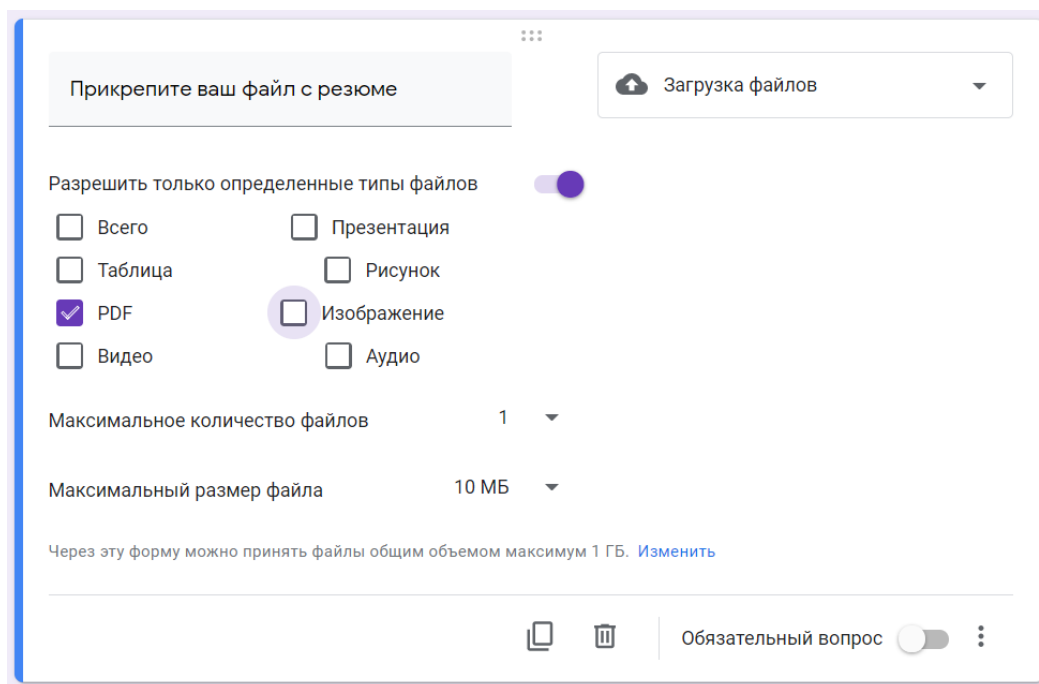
Прикрепите ваш файл с резюме

Загрузка файлов

Разрешить только определенные типы файлов

Всего
Презентация
Таблица
Рисунок
PDF
Изображение
Видео
Аудио

Максимальное количество файлов 1

Максимальный размер файла 10 МБ

Через эту форму можно принять файлы общим объемом максимум 1 ГБ. Изменить

Обязательный вопрос